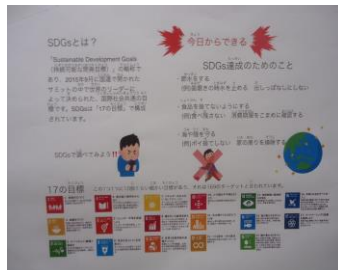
SDGsとは？

「Sustainable Development Goals（持続可能な開発目標）」の略称で、2015年9月に国連で開かれたサミットの中で世界のリーダーによって決められた、国際社会共通の目標です。SDGsは17の目標、169のターゲットで構成されています。

今日からできる

SDGs達成のためのこと

・節水をする
(例)歯磨きの時水を止める　出しっぱなしにしない

・食品を無駄にしないようにする
(例)食べ残さない　賞味期限をこまめに確認する

・海を汚さない
(例)ポイ捨てしない　家の周りを掃除する

SDGsで調べてみよう！

17の目標

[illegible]